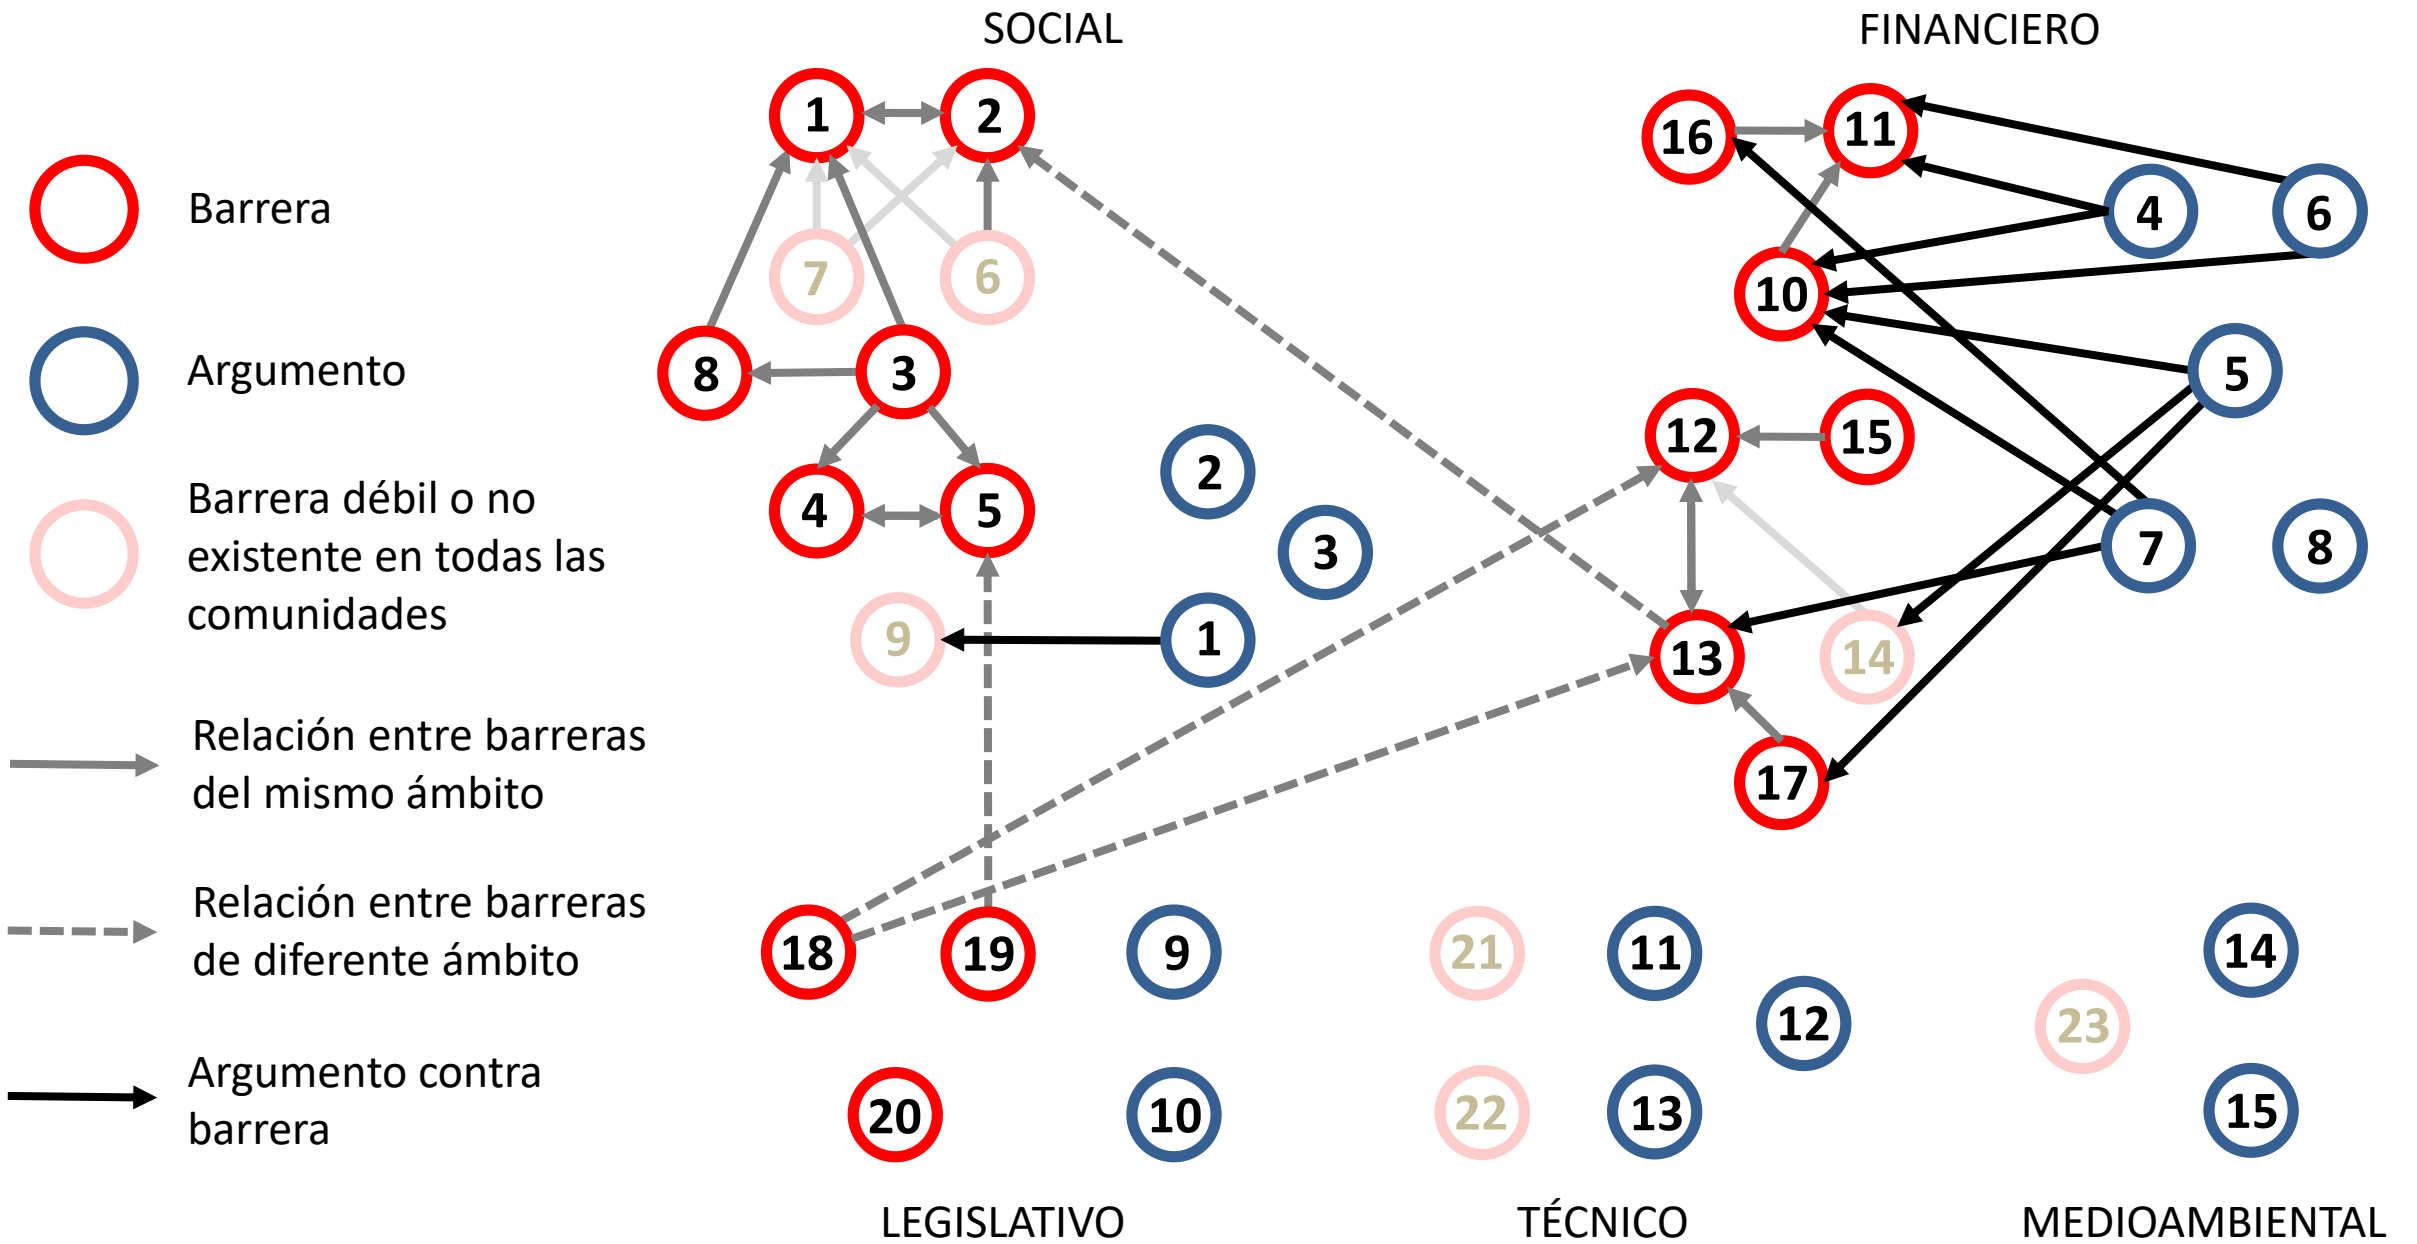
SOCIAL

FINANCIERO

Barrera

Argumento

Barrera débil o no existente en todas las comunidades

Relación entre barreras del mismo ámbito

Relación entre barreras de diferente ámbito

Argumento contra barrera

1 2 7 6 8 3 4 5 9 2 3 1

16 11 4 6 10 5 12 15 7 8 13 14 17

18 19 9 20 10

21 11 12 22 13

14 23 15

LEGISLATIVO

TÉCNICO

MEDIOAMBIENTAL